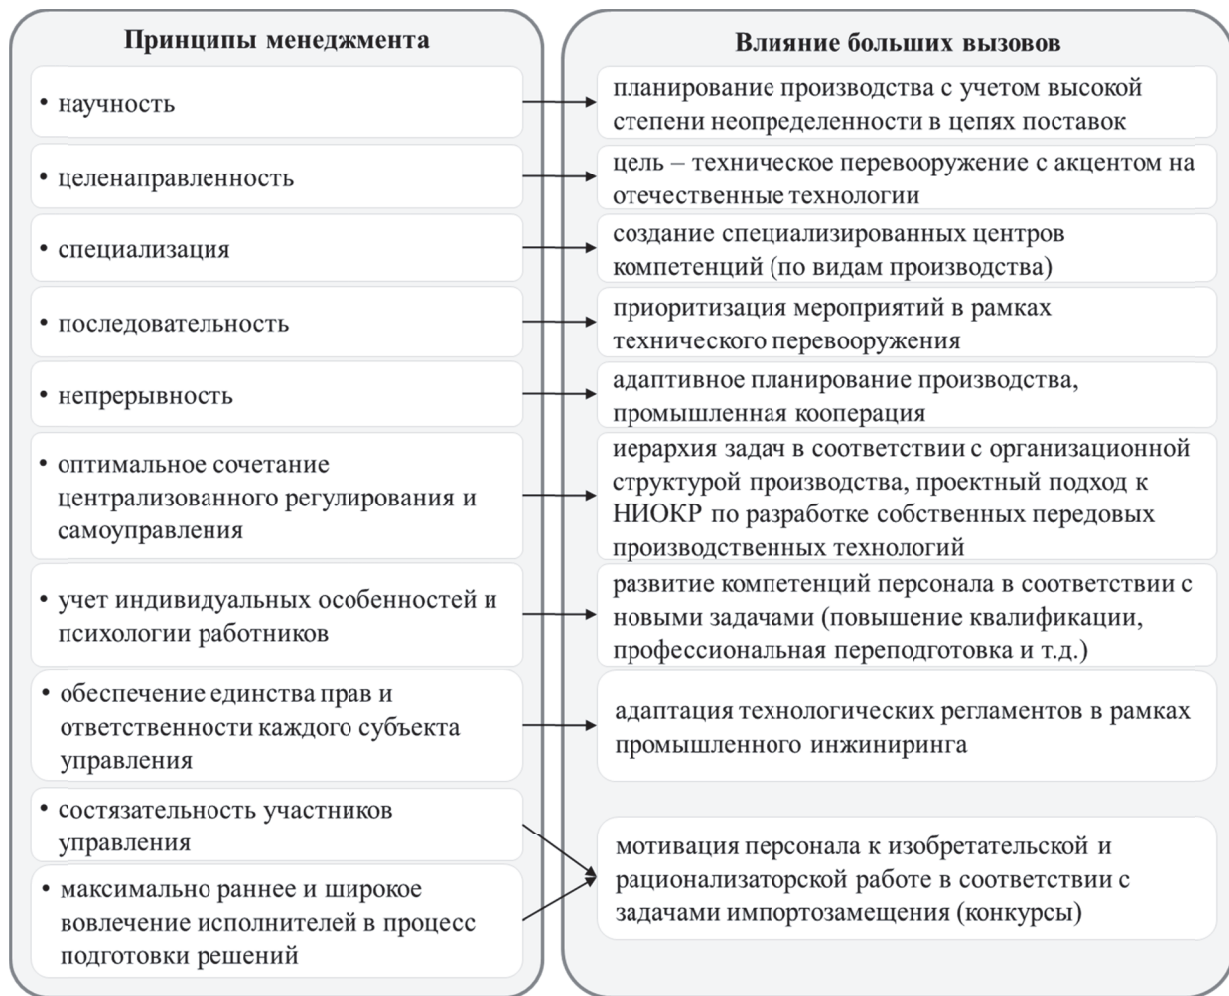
Принципы менеджмента

• научность

• целенаправленность

• специализация

• последовательность

• непрерывность

• оптимальное сочетание централизованного регулирования и самоуправления

• учет индивидуальных особенностей и психологии работников

• обеспечение единства прав и ответственности каждого субъекта управления

• состязательность участников управления

• максимально раннее и широкое вовлечение исполнителей в процесс подготовки решений

Влияние больших вызовов

планирование производства с учетом высокой степени неопределенности в цепях поставок

цель – техническое перевооружение с акцентом на отечественные технологии

создание специализированных центров компетенций (по видам производства)

приоритизация мероприятий в рамках технического перевооружения

адаптивное планирование производства, промышленная кооперация

иерархия задач в соответствии с организационной структурой производства, проектный подход к НИОКР по разработке собственных передовых производственных технологий

развитие компетенций персонала в соответствии с новыми задачами (повышение квалификации, профессиональная переподготовка и т.д.)

адаптация технологических регламентов в рамках промышленного инжиниринга

мотивация персонала к изобретательской и рационализаторской работе в соответствии с задачами импортозамещения (конкурсы)